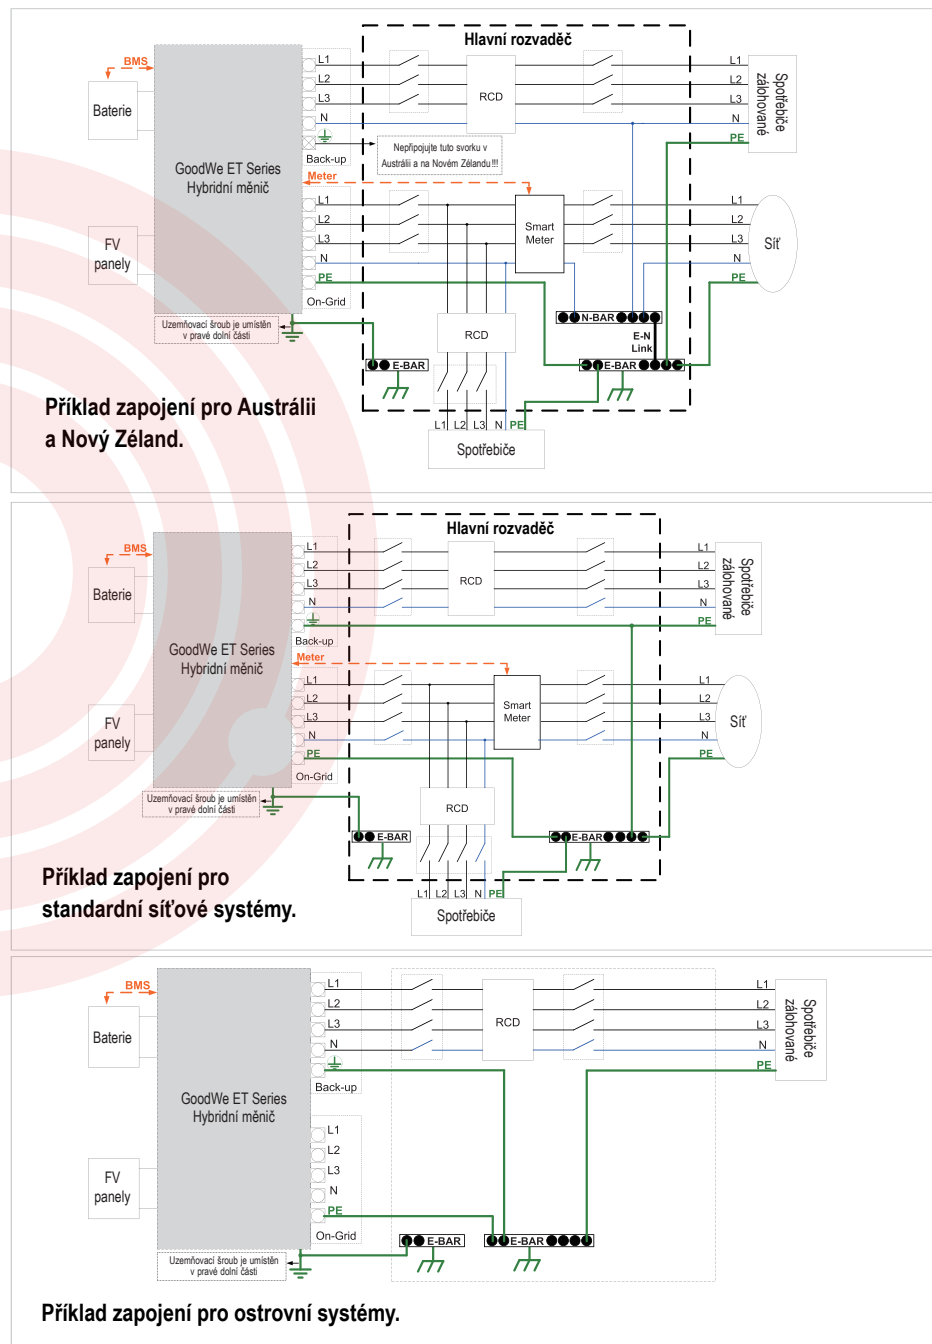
Hlavní rozvaděč

BMS
Baterie
GoodWe ET Series
Hybridní měnič
FV
panely
L1
L2
L3
N
Back-up
Nepřipojujte tuto svorku v Austrálii a na Novém Zélandu!!!
Meter
L1
L2
L3
N
PE
On-Grid
Uzemňovací šroub je umístěn v pravé dolní části
RCD
L1
L2
L3
N
PE
Spotřebiče zálohované
Smart Meter
L1
L2
L3
N
PE
Síť
N-BAR
E-N Link
RCD
E-BAR
E-BAR
L1 L2 L3 N PE
Spotřebiče

Příklad zapojení pro Austrálii a Nový Zéland.

Hlavní rozvaděč

BMS
Baterie
GoodWe ET Series
Hybridní měnič
FV
panely
L1
L2
L3
N
Back-up
Meter
L1
L2
L3
N
PE
On-Grid
Uzemňovací šroub je umístěn v pravé dolní části
RCD
L1
L2
L3
N
PE
Spotřebiče zálohované
Smart Meter
L1
L2
L3
N
PE
Síť
RCD
E-BAR
E-BAR
L1 L2 L3 N PE
Spotřebiče

Příklad zapojení pro standardní síťové systémy.

BMS
Baterie
GoodWe ET Series
Hybridní měnič
FV
panely
L1
L2
L3
N
Back-up
L1
L2
L3
N
PE
On-Grid
Uzemňovací šroub je umístěn v pravé dolní části
RCD
L1
L2
L3
N
PE
Spotřebiče zálohované
E-BAR
E-BAR

Příklad zapojení pro ostrovní systémy.